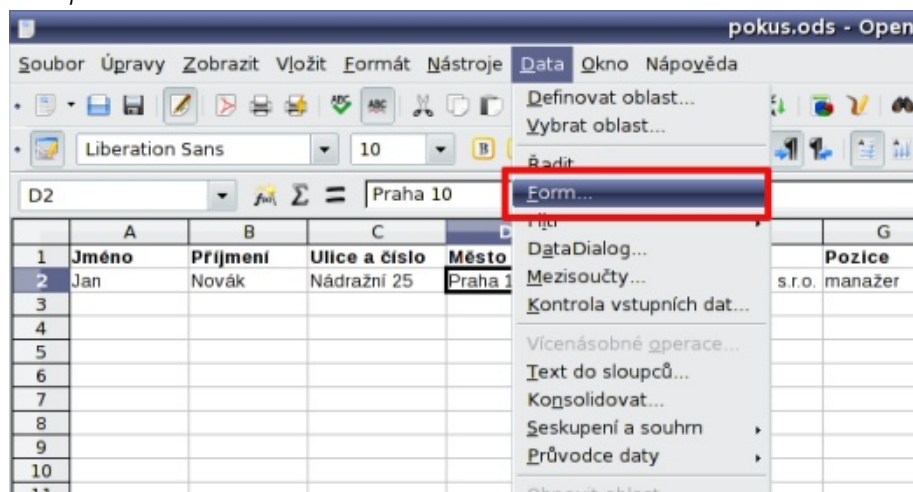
pokus.ods - Open

Soubor Úpravy Zobrazit Vložit Formát Nástroje Data Okno Nápověda

Liberation Sans 10

D2 Praha 10

Definovat oblast...
Vybrat oblast...
Řadit
Form...
Filtr
DataDialog...
Mezisoučty...
Kontrola vstupních dat...
Vícenásobné operace...
Text do sloupců...
Konsolidovat...
Seskupení a souhrn
Průvodce daty
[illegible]

| | A | B | C | D | | G |
|---|---|---|---|---|---|---|
| 1 | Jméno | Příjmení | Ulice a číslo | Město | | Pozice |
| 2 | Jan | Novák | Nádražní 25 | Praha 1 | s.r.o. | manažer |
| 3 | | | | | | |
| 4 | | | | | | |
| 5 | | | | | | |
| 6 | | | | | | |
| 7 | | | | | | |
| 8 | | | | | | |
| 9 | | | | | | |
| 10 | | | | | | |